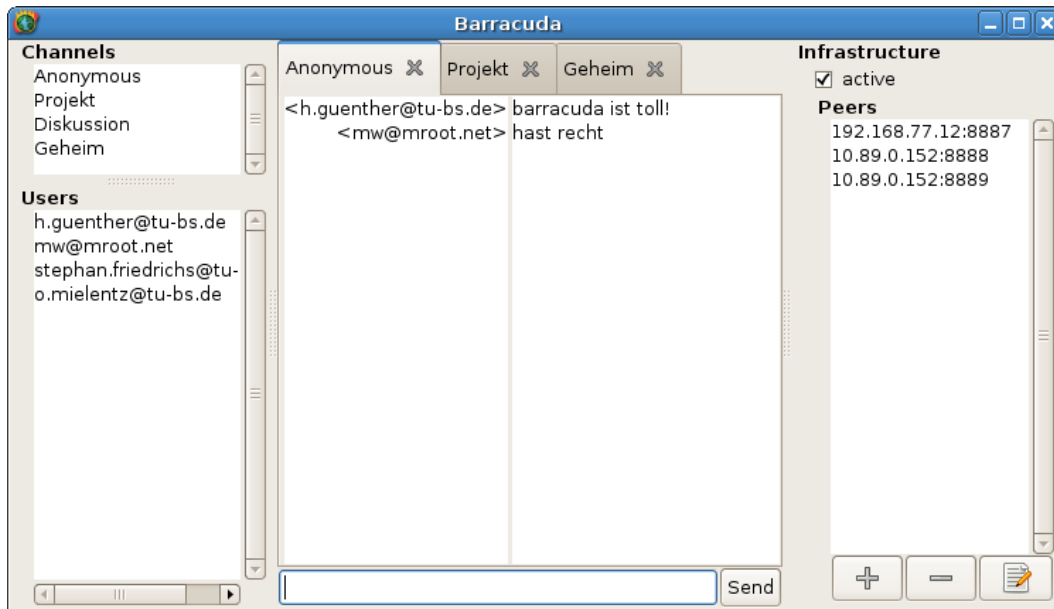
Barracuda

Channels
Anonymous
Projekt
Diskussion
Geheim

Users
h.guenther@tu-bs.de
mw@mroot.net
stephan.friedrichs@tu-
o.mielentz@tu-bs.de

Anonymous
Projekt
Geheim

<h.guenther@tu-bs.de> barracuda ist toll!
<mw@mroot.net> hast recht

Send

Infrastructure
☑ active
Peers
192.168.77.12:8887
10.89.0.152:8888
10.89.0.152:8889